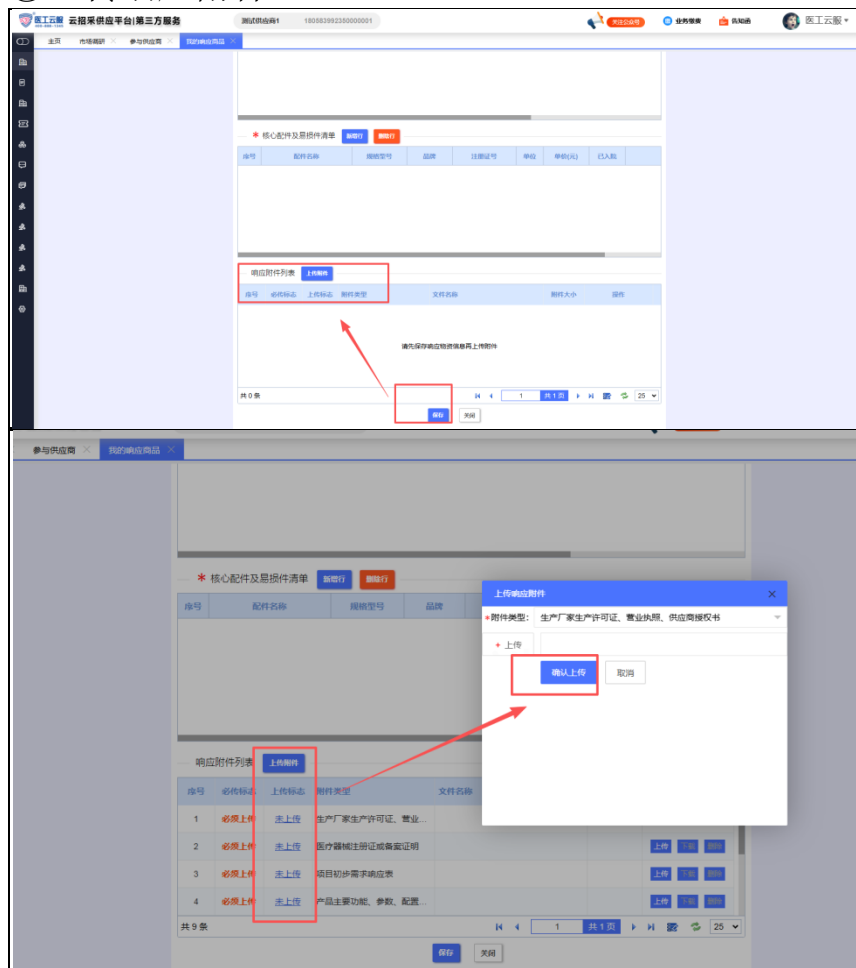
医工云服 云招采供应平台|第三方服务 测试供应商1 18058399235000001 关注公众号 业务信息 告知函 医工云服

主页 市场调研 参与供应商 我的响应商品

* 核心配件及易损件清单 新增行 删除行

| 序号 | 配件名称 | 规格型号 | 品牌 | 注册证号 | 单位 | 单价(元) | 已入数 |
|---|---|---|---|---|---|---|---|

响应附件列表 上传附件

| 序号 | 必传标志 | 上传标志 | 附件类型 | 文件名称 | 附件大小 | 操作 |
|---|---|---|---|---|---|---|

请先保存响应物资信息再上传附件

共 0 条 1 共 1 页 25

保存 关闭

参与供应商 我的响应商品

* 核心配件及易损件清单 新增行 删除行

| 序号 | 配件名称 | 规格型号 | 品牌 |
|---|---|---|---|

响应附件列表 上传附件

| 序号 | 必传标志 | 上传标志 | 附件类型 | 文件名称 |
|---|---|---|---|---|
| 1 | 必须上传 | 未上传 | 生产厂家生产许可证、营业... | |
| 2 | 必须上传 | 未上传 | 医疗器械注册证或备案证明 | |
| 3 | 必须上传 | 未上传 | 项目初步需求响应表 | |
| 4 | 必须上传 | 未上传 | 产品主要功能、参数、配置... | |

上传 下载 删除

共 9 条 1 共 1 页 25

保存 关闭

上传响应附件
* 附件类型: 生产厂家生产许可证、营业执照、供应商授权书
+ 上传
确认上传 取消